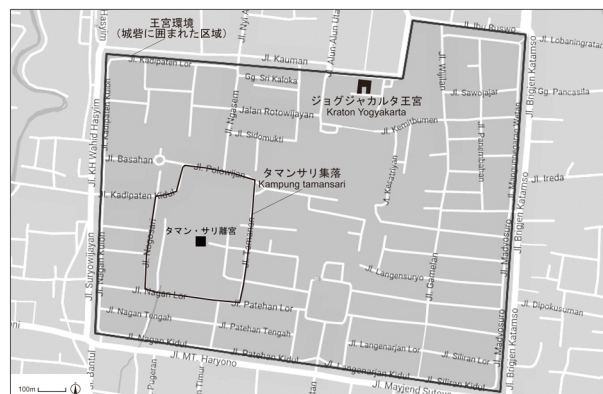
王宮環境
（城砦に囲まれた区域）

ジョグジャカルタ王宮
Kraton Yogyakarta

タマンサリ集落
Kampung tamansari

タマン・サリ離宮

Jl. Ibu Ruswo
Jl. Lobaningratan
Gg. Pancasila
Jl. Kauman
Jl. Kadipaten Kulon
Gg. Sri Kaloka
Jl. Nyi Ahmad Dahlan
Jl. Alun Alun Utara
Jalan Rotowijayan
Jl. Sidomukti
Jl. Sawojajar
Jl. Kemitbumen
Jl. Wijilan
Jl. Pasitwaban
Jl. Mangunnegaran Wetan
Jl. treda
Jl. Basahan
Jl. Polowijan
Jl. Kadipaten Kidul
Jl. Ngasem
Jl. KH Wahid Hasyim
Jl. Kauman Kulon
Jl. Suryowijayan
Jl. Kasatriyan
Jl. Gamelan
Jl. Langensuryo
Jl. Madyasuro
Jl. Brigjen Katamso
Jl. Nagan Lor
Jl. Patehan Lor
Jl. Nagan Tengah
Jl. Patehan Tengah
Jl. Nagan Kidul
Jl. Patehan Kidul
Jl. Langenarjan Lor
Jl. Langenarjan Kidul
Jl. Siliran Lor
Jl. Siliran Kidul
Jl. Dipokusuman
Jl. MT. Haryono
Jl. Mayjend Sutoyo
Jl. Bantul
Pugeran
Jl. Timur
100m